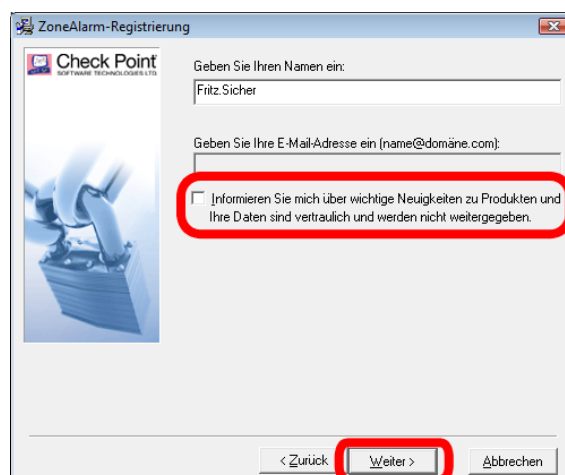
ZoneAlarm-Registrierung

Check Point SOFTWARE TECHNOLOGIES LTD.

Geben Sie Ihren Namen ein:

Fritz.Sicher

Geben Sie Ihre E-Mail-Adresse ein (name@domäne.com):

Informieren Sie mich über wichtige Neuigkeiten zu Produkten und Ihre Daten sind vertraulich und werden nicht weitergegeben.

< Zurück Weiter > Abbrechen